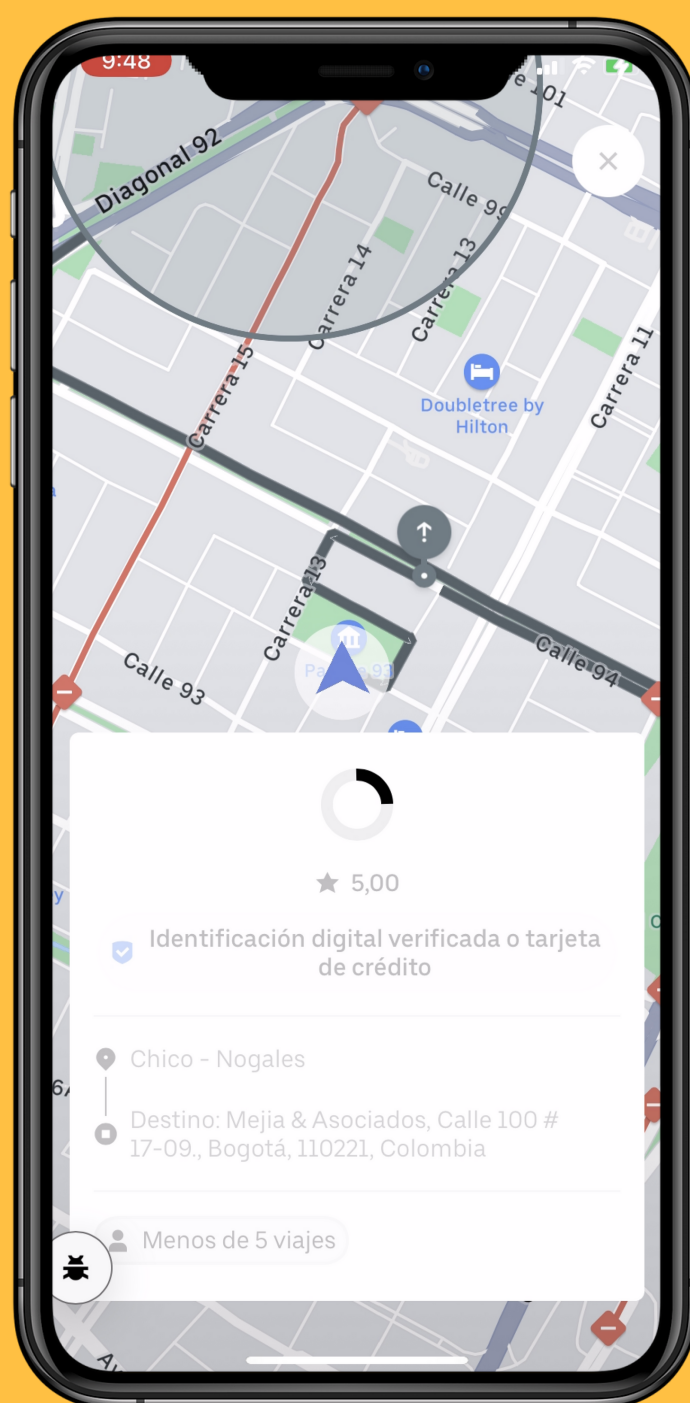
9:48

Calle 101

Diagonal 92

Calle 99

Carrera 14

Carrera 13

Carrera 15

Doubletree by Hilton

Carrera 11

Carrera 13

Parque 93

Calle 93

Calle 94

★ 5,00

Identificación digital verificada o tarjeta de crédito

Chico - Nogales

Destino: Mejia & Asociados, Calle 100 # 17-09., Bogotá, 110221, Colombia

Menos de 5 viajes